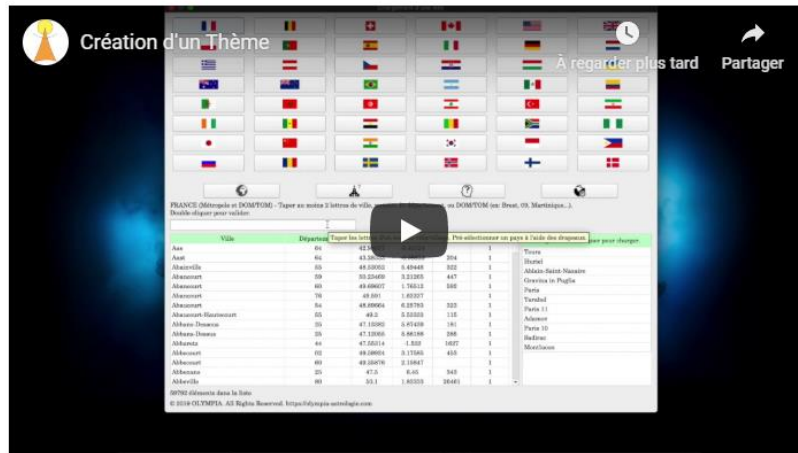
Création d'un Thème

À regarder plus tard

Partager

FRANCE (Métropole et DOM/TOM) - Taper au moins 2 lettres de ville, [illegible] ou DOM/TOM (ex: Brest, 09, Martinique...). Double-cliquer pour valider

Taper les lettres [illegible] Pré-sélectionner un pays à l'aide des drapeaux

| Ville | Départe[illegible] | | | | |
|---|---|---|---|---|---|
| Aas | 64 | 42.9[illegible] | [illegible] | | |
| Aast | 64 | 43.28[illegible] | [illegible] | 204 | 1 |
| Abainville | 55 | 48.53053 | 5.49448 | 322 | 1 |
| Abancourt | 59 | 50.23469 | 3.21265 | 447 | 1 |
| Abancourt | 60 | 49.68607 | 1.76513 | 588 | 1 |
| Abancourt | 76 | 49.591 | 1.63227 | | 1 |
| Abaucourt | 54 | 48.89664 | 6.25763 | 323 | 1 |
| Abaucourt-Hautecourt | 55 | 49.2 | 5.55325 | 115 | 1 |
| Abbans-Dessous | 25 | 47.12085 | 5.87458 | 181 | 1 |
| Abbans-Dessus | 25 | 47.12005 | 5.88188 | 266 | 1 |
| Abbaretz | 44 | 47.55314 | -1.532 | 1627 | 1 |
| Abbecourt | 02 | 49.59663 | 3.17585 | 453 | 1 |
| Abbecourt | 60 | 49.35876 | 2.15847 | | 1 |
| Abbenans | 25 | 47.5 | 6.45 | 345 | 1 |
| Abbeville | 80 | 50.1 | 1.83333 | 26461 | 1 |

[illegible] pour charger

Tours
Huriel
Ablain-Saint-Nazaire
Gravina in Puglia
Paris
Yarnbel
Paris 11
Adamov
Paris 10
Badinas
Montlucon

36792 éléments dans la liste

© 2019 OLYMPIA. All Rights Reserved. https://olympia-astrologie.com